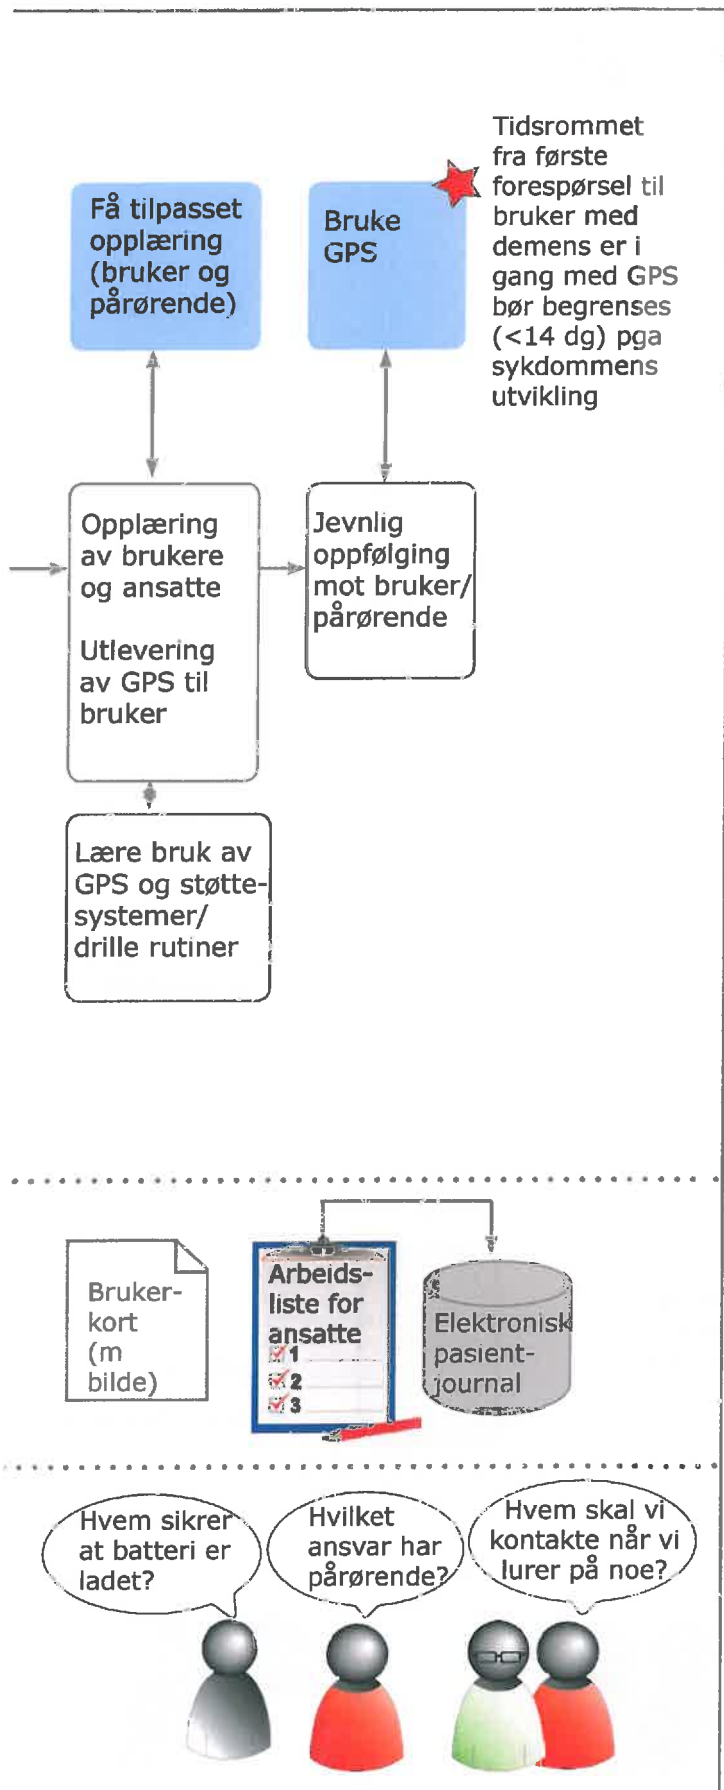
Tidsrommet fra første forespørsel til bruker med demens er i gang med GPS bør begrenses (<14 dg) pga sykdommens utvikling

Få tilpasset opplæring (bruker og pårørende)

Bruke GPS

Opplæring av brukere og ansatte

Utlevering av GPS til bruker

Jevnlig oppfølging mot bruker/ pårørende

Lære bruk av GPS og støttesystemer/ drille rutiner

Brukerkort (m bilde)

Arbeidsliste for ansatte
1
2
3

Elektronisk pasientjournal

Hvem sikrer at batteri er ladet?

Hvilket ansvar har pårørende?

Hvem skal vi kontakte når vi lurer på noe?